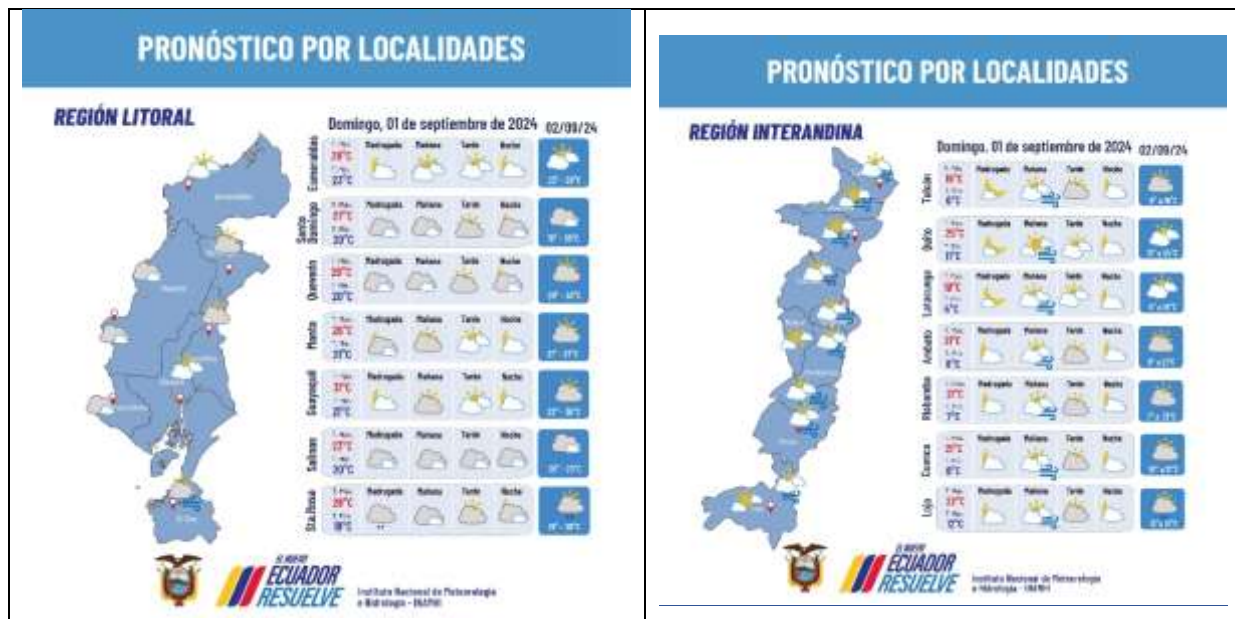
PRONÓSTICO POR LOCALIDADES

REGIÓN LITORAL

Domingo, 01 de septiembre de 2024 02/09/24

| | | Madrugada | Mañana | Tarde | Noche | |
|---|---|---|---|---|---|---|
| Esmeraldas | 28°C 22°C | | | | | 22° - 28°C |
| Santo Domingo | 27°C 20°C | Madrugada | Mañana | Tarde | Noche | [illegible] |
| Quevedo | 29°C 20°C | Madrugada | Mañana | Tarde | Noche | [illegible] |
| Manta | 28°C 21°C | Madrugada | Mañana | Tarde | Noche | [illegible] |
| Guayaquil | 31°C 21°C | Madrugada | Mañana | Tarde | Noche | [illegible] |
| Salinas | 27°C 20°C | Madrugada | Mañana | Tarde | Noche | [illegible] |
| Sta. Rosa | 29°C 18°C | Madrugada | Mañana | Tarde | Noche | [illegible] |

EL NUEVO ECUADOR RESUELVE

Instituto Nacional de Meteorología e Hidrología - INAMHI

PRONÓSTICO POR LOCALIDADES

REGIÓN INTERANDINA

Domingo, 01 de septiembre de 2024 02/09/24

| | | Madrugada | Mañana | Tarde | Noche | |
|---|---|---|---|---|---|---|
| Tulcán | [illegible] 6°C | | | | | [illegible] |
| Quito | 25°C 11°C | Madrugada | Mañana | Tarde | Noche | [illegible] |
| Latacunga | 18°C 6°C | Madrugada | Mañana | Tarde | Noche | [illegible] |
| Ambato | 21°C 8°C | Madrugada | Mañana | Tarde | Noche | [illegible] |
| Riobamba | 21°C 7°C | Madrugada | Mañana | Tarde | Noche | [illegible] |
| Cuenca | 25°C 8°C | Madrugada | Mañana | Tarde | Noche | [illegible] |
| Loja | 23°C 12°C | Madrugada | Mañana | Tarde | Noche | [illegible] |

EL NUEVO ECUADOR RESUELVE

Instituto Nacional de Meteorología e Hidrología - INAMHI